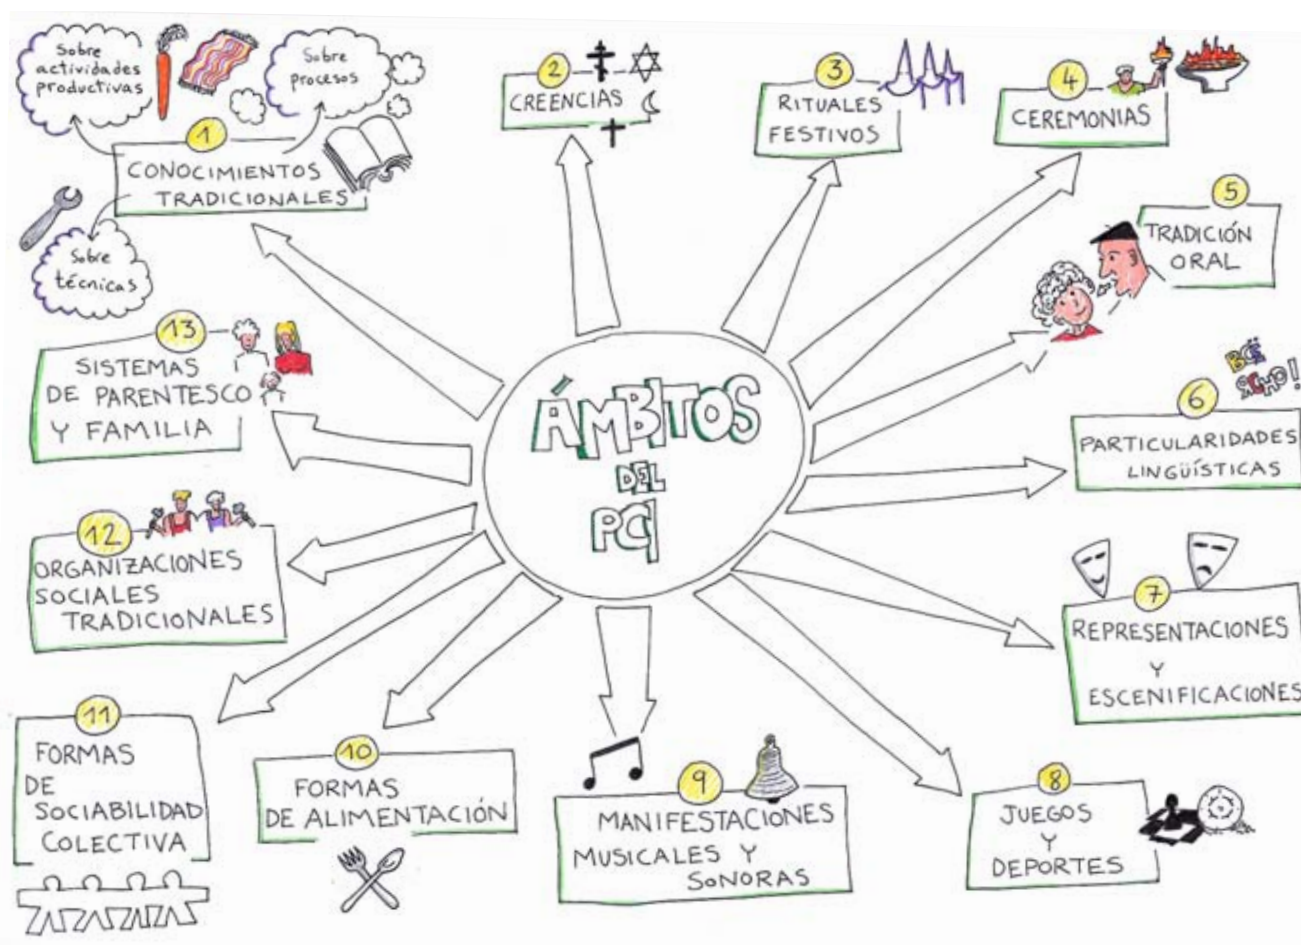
ÁMBITOS DEL PCI

1
CONOCIMIENTOS TRADICIONALES

Sobre actividades productivas

Sobre procesos

Sobre técnicas

2
CREENCIAS

3
RITUALES FESTIVOS

4
CEREMONIAS

5
TRADICIÓN ORAL

6
PARTICULARIDADES LINGÜÍSTICAS

BCÉ
SCHO!

7
REPRESENTACIONES Y ESCENIFICACIONES

8
JUEGOS Y DEPORTES

9
MANIFESTACIONES MUSICALES Y SONORAS

10
FORMAS DE ALIMENTACIÓN

11
FORMAS DE SOCIABILIDAD COLECTIVA

12
ORGANIZACIONES SOCIALES TRADICIONALES

13
SISTEMAS DE PARENTESCO Y FAMILIA